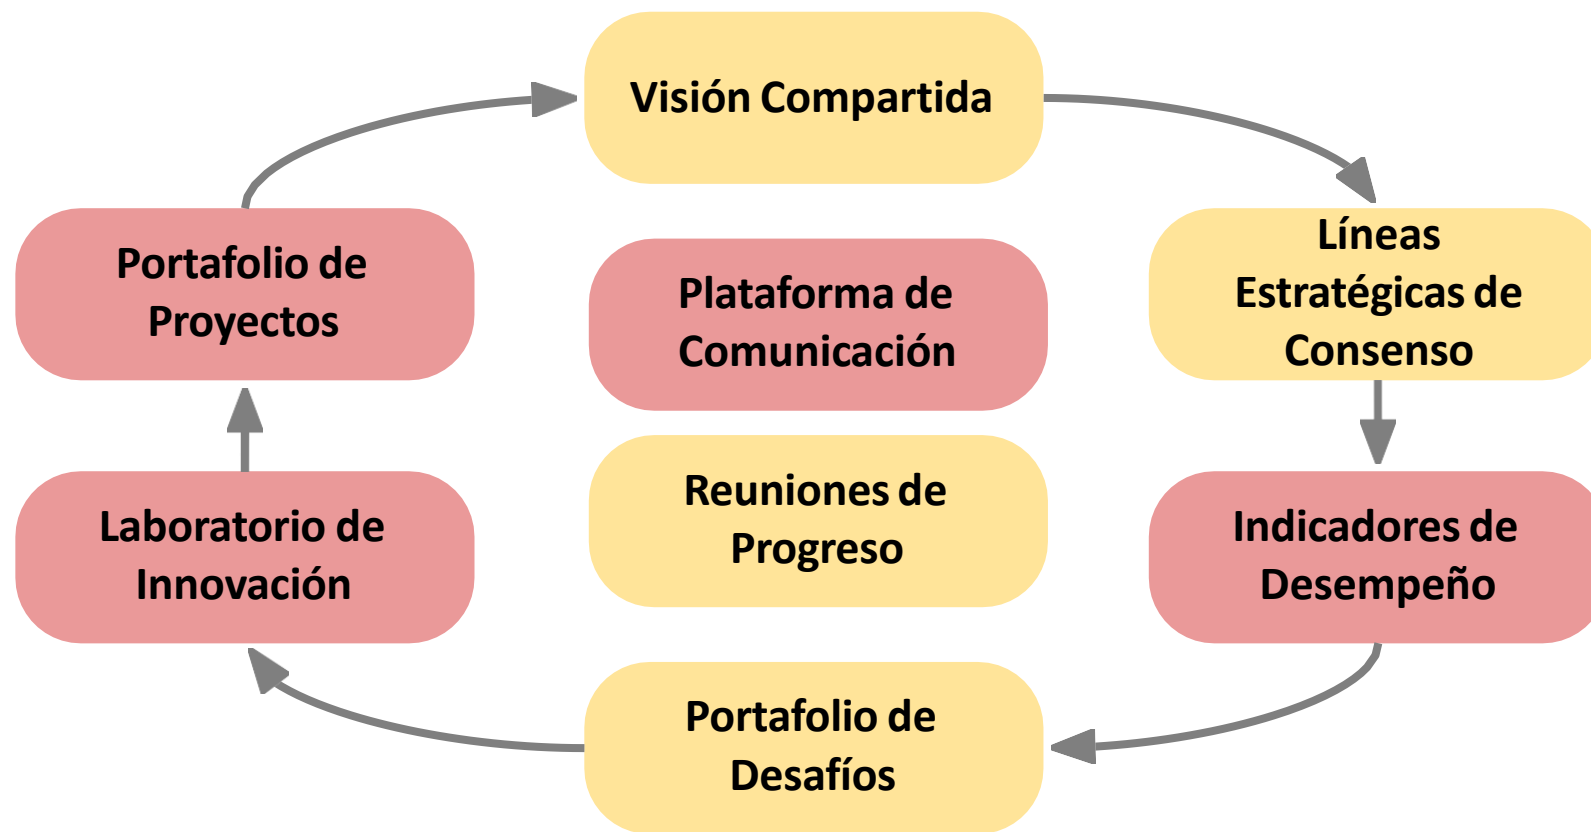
Visión Compartida

Líneas Estratégicas de Consenso

Indicadores de Desempeño

Portafolio de Desafíos

Laboratorio de Innovación

Portafolio de Proyectos

Plataforma de Comunicación

Reuniones de Progreso